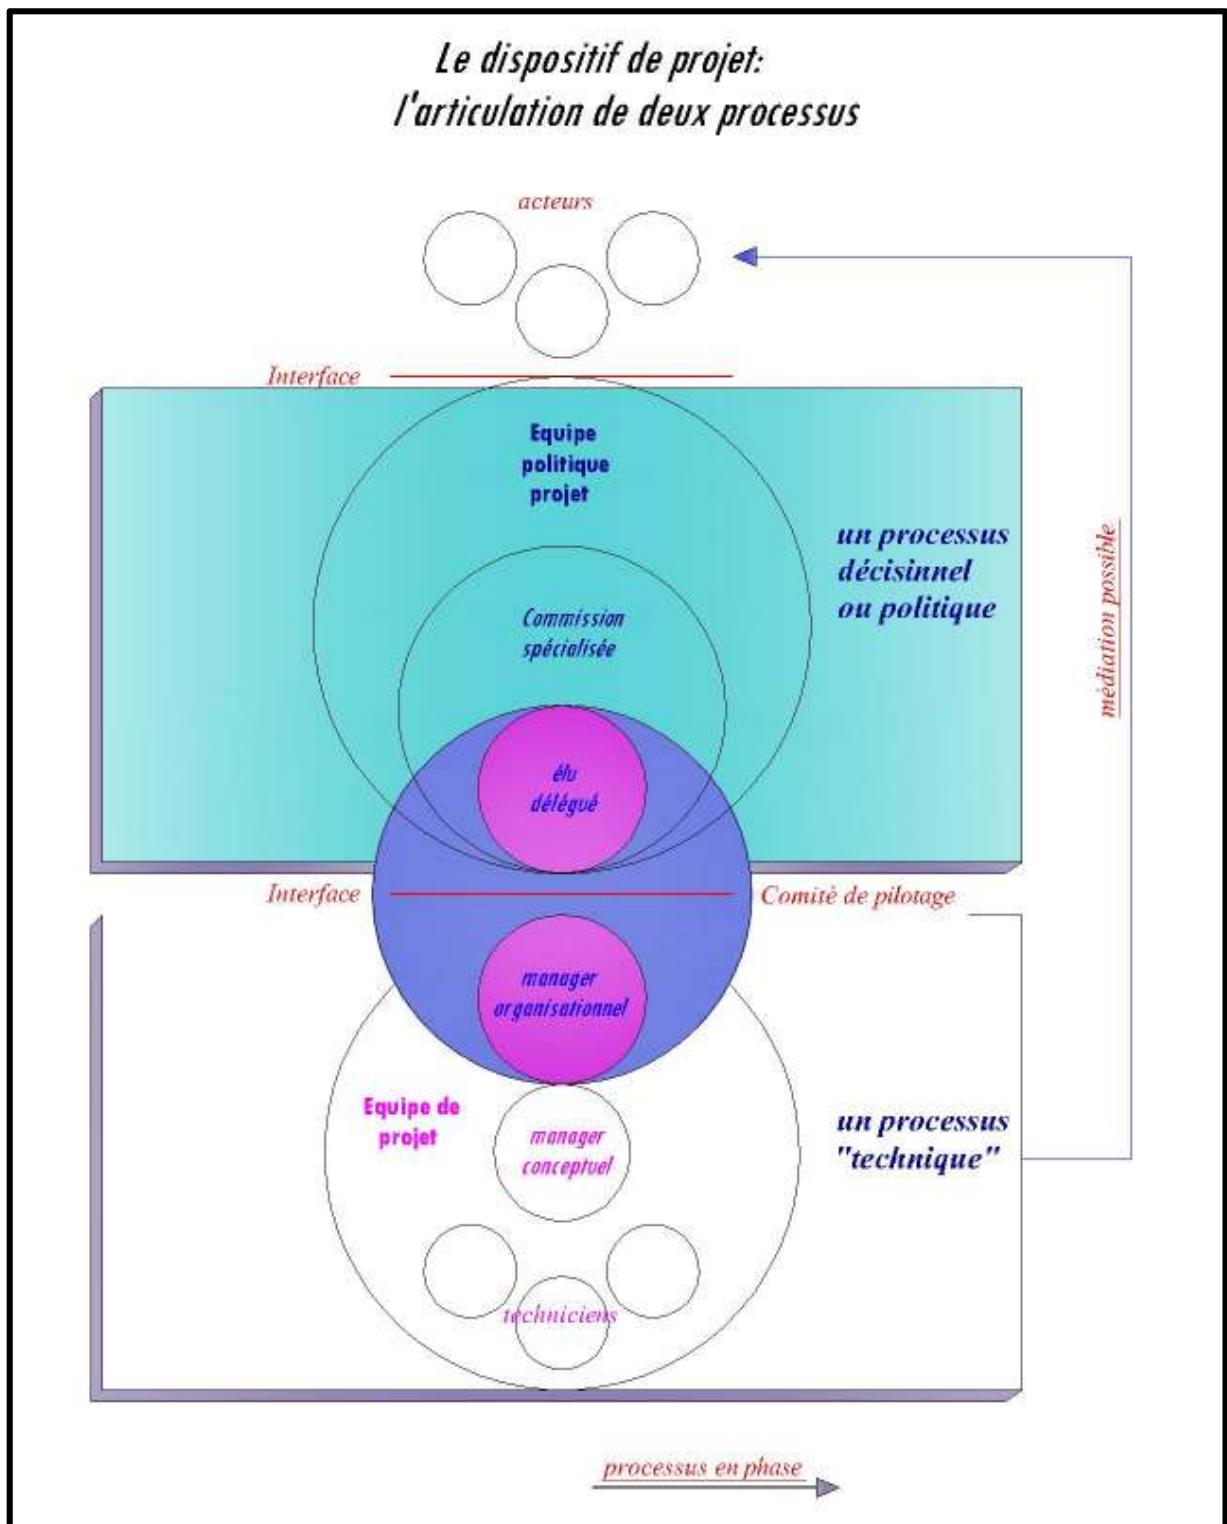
Le dispositif de projet:
l'articulation de deux processus

acteurs

Interface

Equipe politique projet

un processus décisinnel ou politique

Commission spécialisée

élu délégué

médiation possible

Interface

Comité de pilotage

manager organisationnel

Equipe de projet

manager conceptuel

un processus "technique"

techniciens

processus en phase